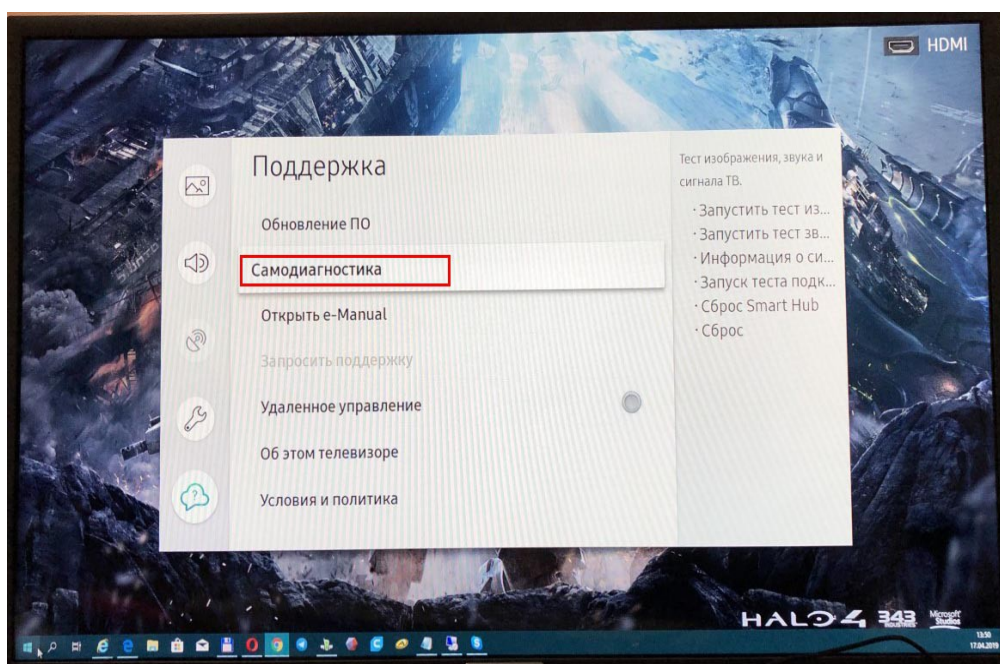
HDMI

Поддержка

Обновление ПО

Самодиагностика

Открыть e-Manual

Запросить поддержку

Удаленное управление

Об этом телевизоре

Условия и политика

Тест изображения, звука и сигнала ТВ.

· Запустить тест из...
· Запустить тест зв...
· Информация о си...
· Запуск теста подк...
· Сброс Smart Hub
· Сброс

HALO 4 343 INDUSTRIES Microsoft Studios

13:50
17.04.2019